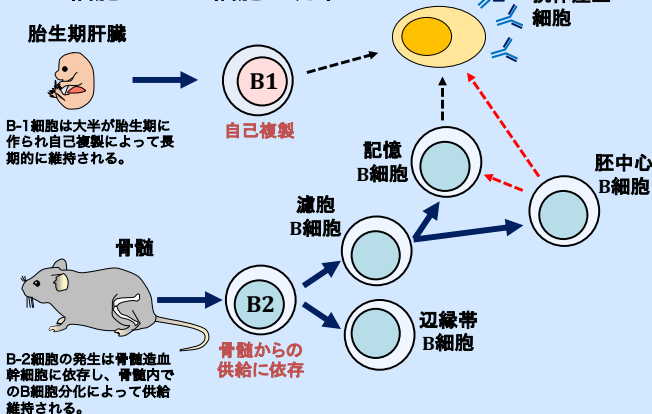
胎生期肝臓

B1

自己複製

B-1細胞は大半が胎生期に作られ自己複製によって長期的に維持される。

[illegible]細胞

記憶B細胞

胚中心B細胞

濾胞B細胞

骨髄

B2

骨髄からの供給に依存

辺縁帯B細胞

B-2細胞の発生は骨髄造血幹細胞に依存し、骨髄内でのB細胞分化によって供給維持される。